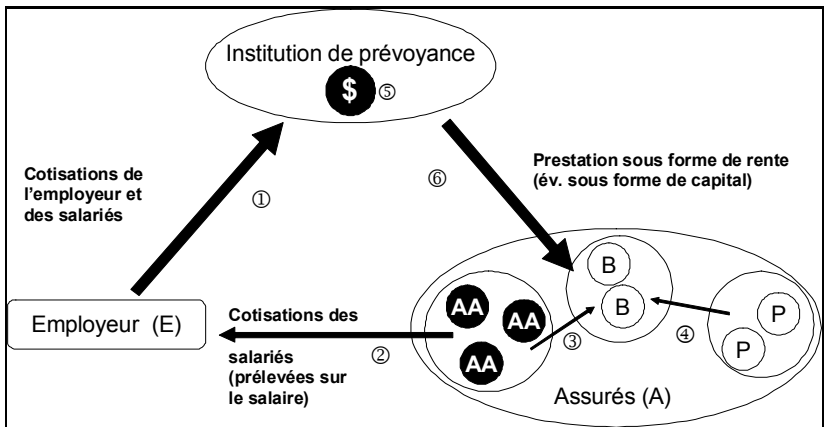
Institution de prévoyance

$ ⑤

Cotisations de l'employeur et des salariés

①

⑥

Prestation sous forme de rente (év. sous forme de capital)

B

B

AA

AA

AA

P

P

Employeur (E)

Cotisations des salariés (prélevées sur le salaire)

②

③

④

Assurés (A)